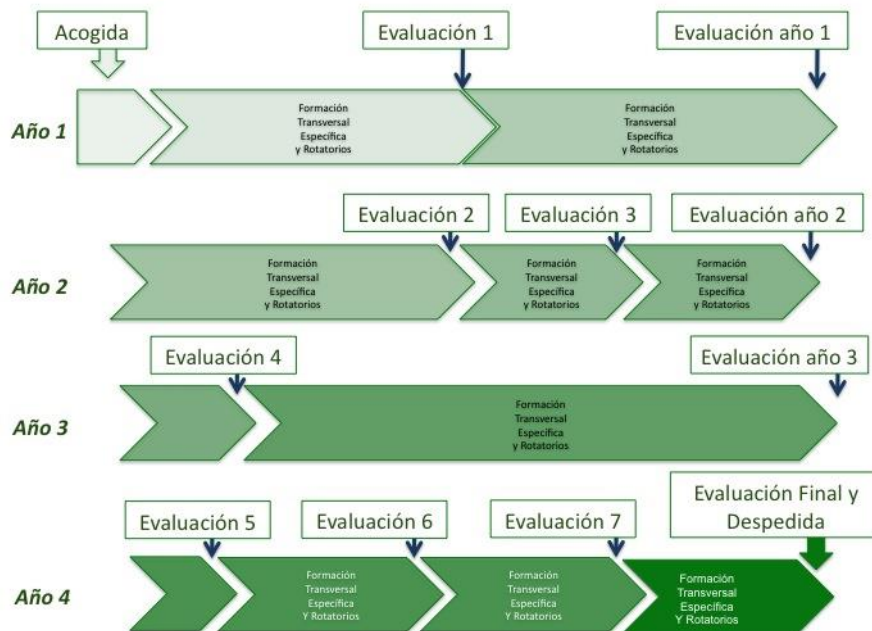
Acogida

Evaluación 1

Evaluación año 1

Año 1

Formación Transversal Específica y Rotatorios

Formación Transversal Específica y Rotatorios

Evaluación 2

Evaluación 3

Evaluación año 2

Año 2

Formación Transversal Específica y Rotatorios

Formación Transversal Específica y Rotatorios

Formación Transversal Específica y Rotatorios

Evaluación 4

Evaluación año 3

Año 3

Formación Transversal Específica y Rotatorios

Evaluación 5

Evaluación 6

Evaluación 7

Evaluación Final y Despedida

Año 4

Formación Transversal Específica Y Rotatorios

Formación Transversal Específica Y Rotatorios

Formación Transversal Específica Y Rotatorios